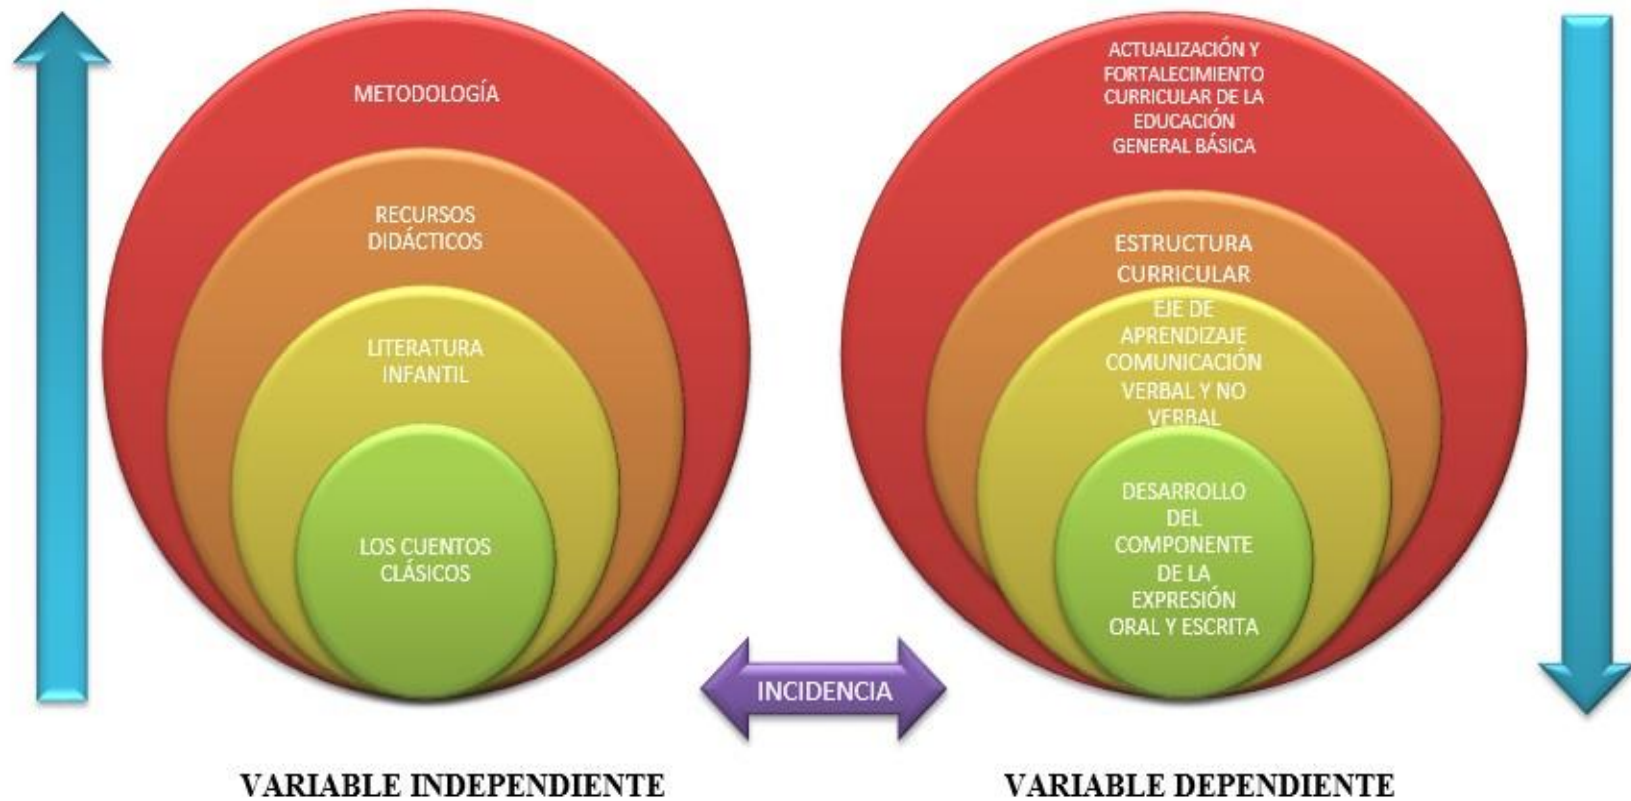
METODOLOGÍA

RECURSOS DIDÁCTICOS

LITERATURA INFANTIL

LOS CUENTOS CLÁSICOS

ACTUALIZACIÓN Y FORTALECIMIENTO CURRICULAR DE LA EDUCACIÓN GENERAL BÁSICA

ESTRUCTURA CURRICULAR

EJE DE APRENDIZAJE COMUNICACIÓN VERBAL Y NO VERBAL

DESARROLLO DEL COMPONENTE DE LA EXPRESIÓN ORAL Y ESCRITA

INCIDENCIA

VARIABLE INDEPENDIENTE

VARIABLE DEPENDIENTE